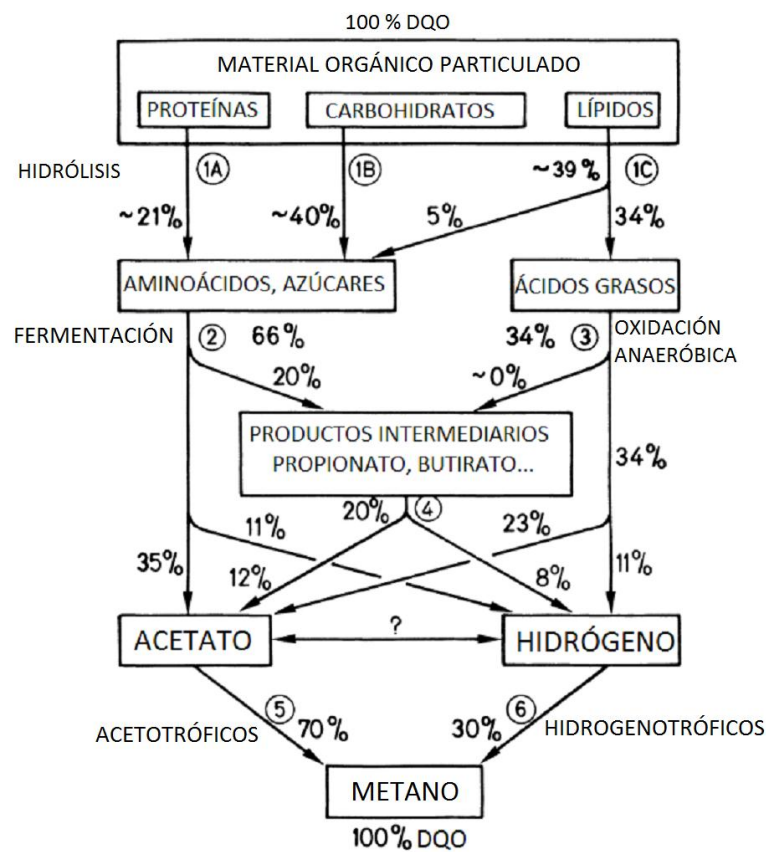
100 % DQO

MATERIAL ORGÁNICO PARTICULADO

PROTEÍNAS

CARBOHIDRATOS

LÍPIDOS

HIDRÓLISIS

1A

1B

1C

~21%

~40%

~39 %

5%

34%

AMINOÁCIDOS, AZÚCARES

ÁCIDOS GRASOS

FERMENTACIÓN

2

66 %

34%

3

OXIDACIÓN ANAERÓBICA

20%

~0%

PRODUCTOS INTERMEDIARIOS PROPIONATO, BUTIRATO...

34%

11%

20%

4

23%

35%

12%

8%

11%

ACETATO

?

HIDRÓGENO

5

6

ACETOTRÓFICOS

70 %

30%

HIDROGENOTRÓFICOS

METANO

100% DQO